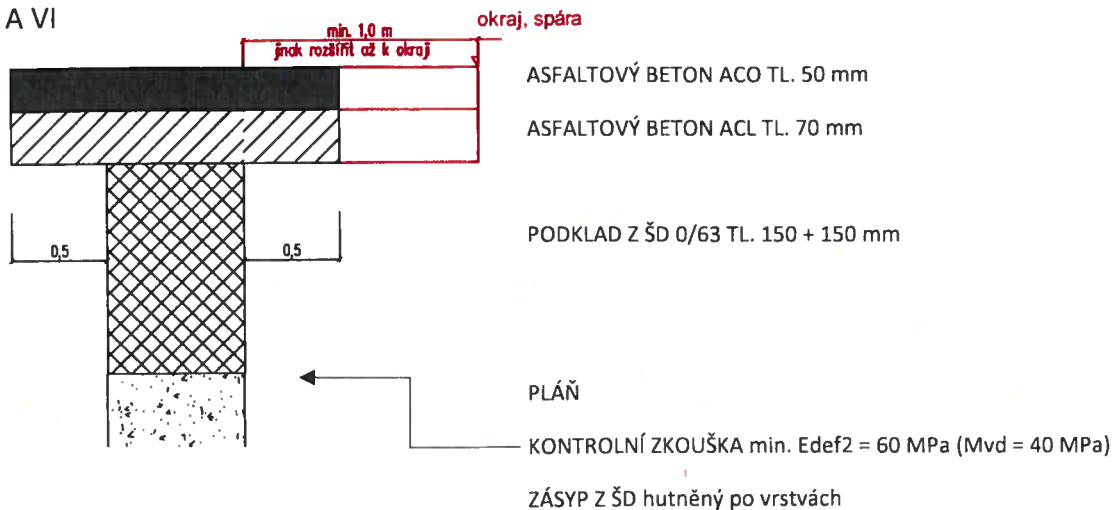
A VI

min. 1,0 m
jinak rozšířit až k okraji

okraj, spára

ASFALTOVÝ BETON ACO TL. 50 mm

ASFALTOVÝ BETON ACL TL. 70 mm

0,5

0,5

PODKLAD Z ŠD 0/63 TL. 150 + 150 mm

PLÁŇ

KONTROLNÍ ZKOUŠKA min. Edef2 = 60 MPa (Mvd = 40 MPa)

ZÁSYP Z ŠD hutněný po vrstvách